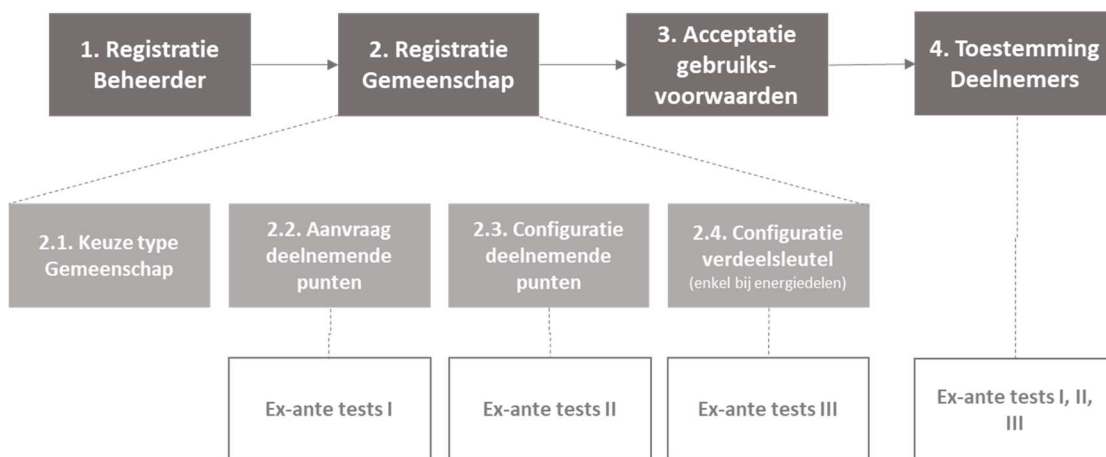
1. Registratie Beheerder

2. Registratie Gemeenschap

3. Acceptatie gebruiksvoorwaarden

4. Toestemming Deelnemers

2.1. Keuze type Gemeenschap

2.2. Aanvraag deelnemende punten

2.3. Configuratie deelnemende punten

2.4. Configuratie verdeelsleutel
(enkel bij energiedelen)

Ex-ante tests I

Ex-ante tests II

Ex-ante tests III

Ex-ante tests I, II, III